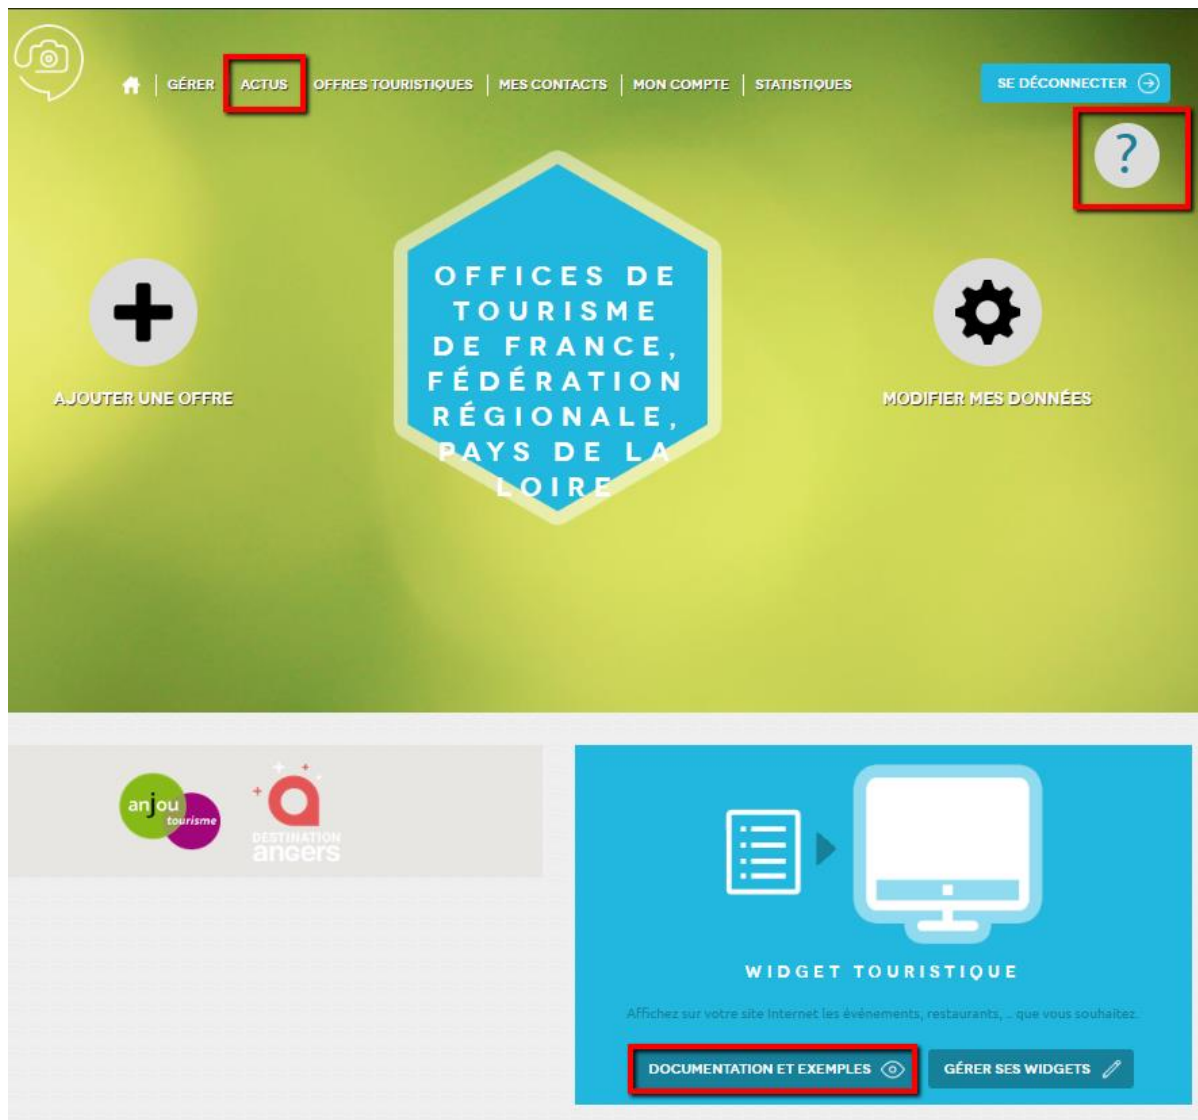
GÉRER | ACTUS | OFFRES TOURISTIQUES | MES CONTACTS | MON COMPTE | STATISTIQUES

SE DÉCONNECTER

?

AJOUTER UNE OFFRE

OFFICES DE TOURISME DE FRANCE, FÉDÉRATION RÉGIONALE, PAYS DE LA LOIRE

MODIFIER MES DONNÉES

anjou tourisme

DESTINATION angers

WIDGET TOURISTIQUE

Affichez sur votre site Internet les événements, restaurants, ... que vous souhaitez.

DOCUMENTATION ET EXEMPLES

GÉRER SES WIDGETS